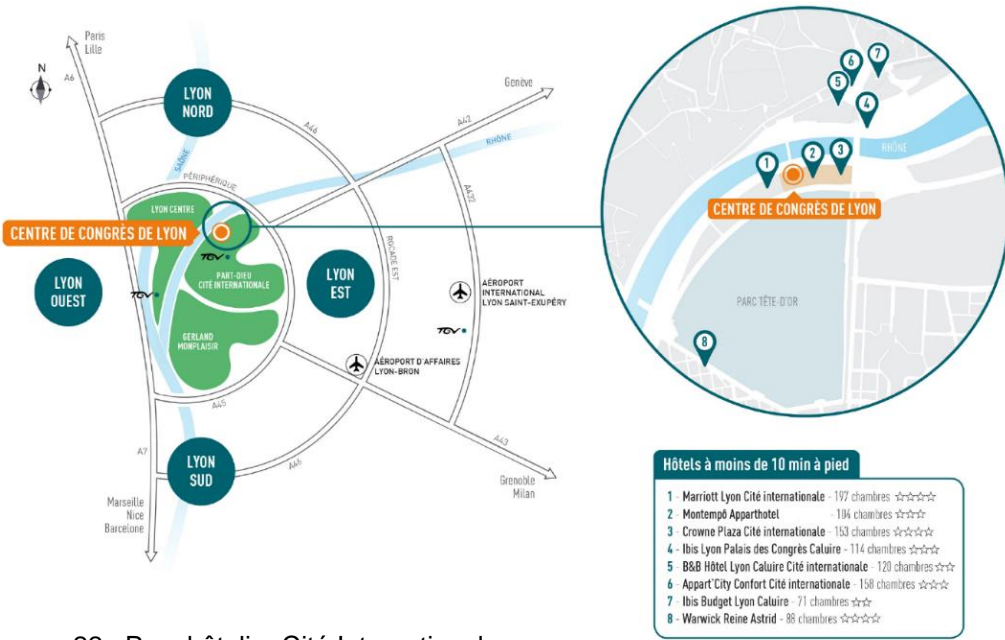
Paris
Lille

N

A6

LYON NORD

A46

Genève

A42

RHÔNE

SAÔNE

PÉRIPHÉRIQUE

A432

LYON CENTRE

CENTRE DE CONGRÈS DE LYON

TGV

PART-DIEU CITÉ INTERNATIONALE

LYON EST

ROCADE EST

LYON OUEST

TGV

GERLAND MONPLAISIR

AÉROPORT INTERNATIONAL LYON SAINT-EXUPÉRY

TGV

AÉROPORT D'AFFAIRES LYON-BRON

A45

A43

A7

LYON SUD

A46

Grenoble
Milan

Marseille
Nice
Barcelone

1 2 3 4 5 6 7 8

RHÔNE

CENTRE DE CONGRÈS DE LYON

PARC TÊTE-D'OR

Hôtels à moins de 10 min à pied

1 - Marriott Lyon Cité internationale - 197 chambres ☆☆☆☆
2 - Montempô Apparthotel - 194 chambres ☆☆☆☆
3 - Crowne Plaza Cité internationale - 153 chambres ☆☆☆☆
4 - Ibis Lyon Palais des Congrès Caluire - 114 chambres ☆☆☆
5 - B&B Hôtel Lyon Caluire Cité internationale - 120 chambres ☆☆
6 - Appart'City Confort Cité internationale - 158 chambres ☆☆☆
7 - Ibis Budget Lyon Caluire - 71 chambres ☆☆
8 - Warwick Reine Astrid - 98 chambres ☆☆☆☆

33 - Parc hôtelier Cité Internationale